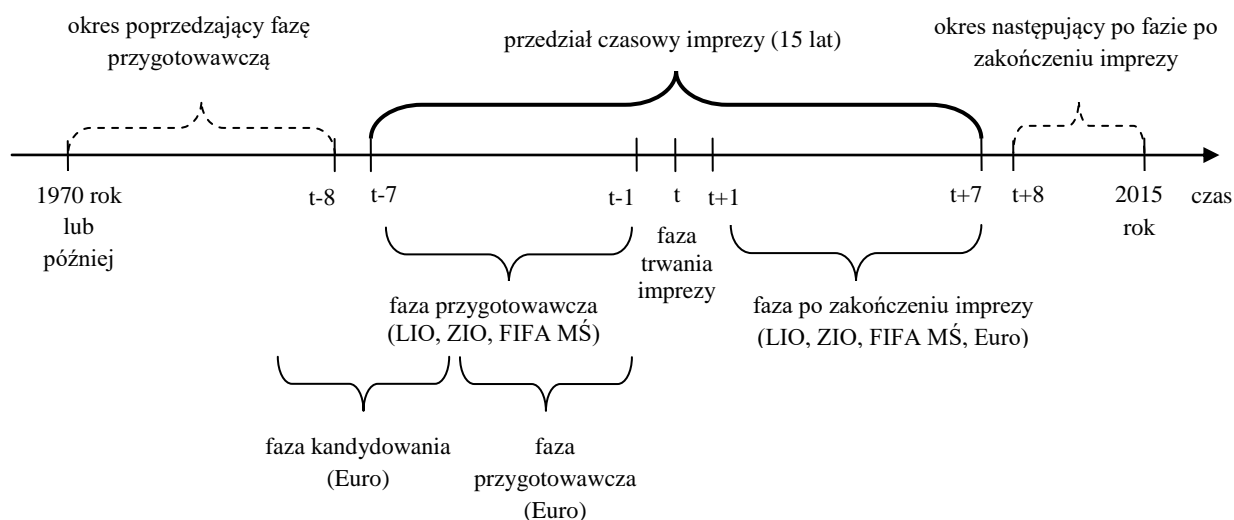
okres poprzedzający fazę przygotowawczą

przedział czasowy imprezy (15 lat)

okres następujący po fazie po zakończeniu imprezy

1970 rok lub później

t-8

t-7

t-1

t

t+1

t+7

t+8

2015 rok

czas

faza trwania imprezy

faza przygotowawcza (LIO, ZIO, FIFA MŚ)

faza po zakończeniu imprezy (LIO, ZIO, FIFA MŚ, Euro)

faza kandydowania (Euro)

faza przygotowawcza (Euro)